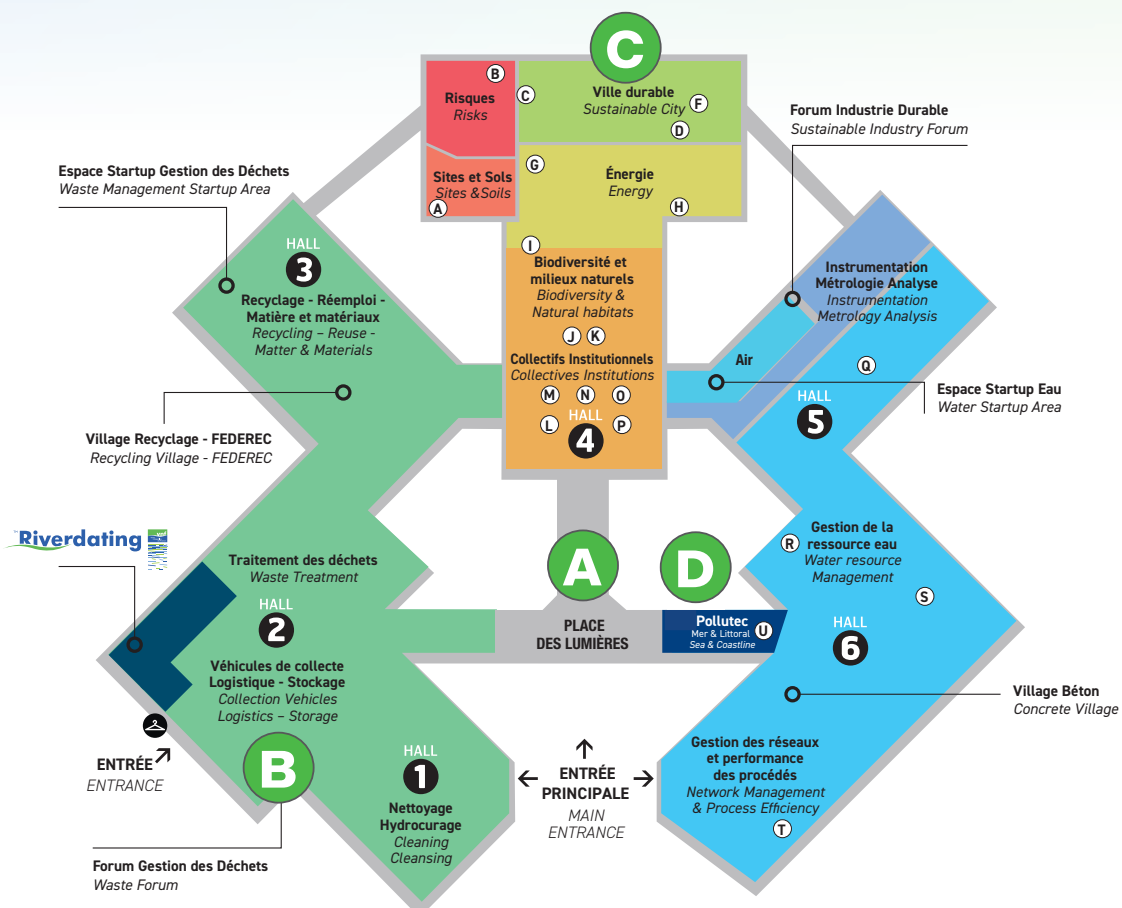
C

B
Risques
Risks

C
Ville durable
Sustainable City
F
D

Sites et Sols
Sites &Soils
A

G
Énergie
Energy
H

Forum Industrie Durable
Sustainable Industry Forum

Espace Startup Gestion des Déchets
Waste Management Startup Area

HALL
3
Recyclage - Réemploi - Matière et matériaux
Recycling – Reuse - Matter & Materials

I
Biodiversité et milieux naturels
Biodiversity & Natural habitats
J K
Collectifs Institutionnels
Collectives Institutions
M N O
HALL
L 4 P

Instrumentation Métrologie Analyse
Instrumentation Metrology Analysis

Air
Q

Espace Startup Eau
Water Startup Area

HALL
5

Village Recyclage - FEDEREC
Recycling Village - FEDEREC

Riverdating

Traitement des déchets
Waste Treatment

HALL
2
Véhicules de collecte Logistique - Stockage
Collection Vehicles Logistics – Storage

A

D

PLACE DES LUMIÈRES

Pollutec
Mer & Littoral
Sea & Coastline
U

R
Gestion de la ressource eau
Water resource Management
S

HALL
6

Village Béton
Concrete Village

ENTRÉE
ENTRANCE

B

HALL
1
Nettoyage Hydrocurage
Cleaning Cleansing

ENTRÉE PRINCIPALE
MAIN ENTRANCE

Gestion des réseaux et performance des procédés
Network Management & Process Efficiency
T

Forum Gestion des Déchets
Waste Forum